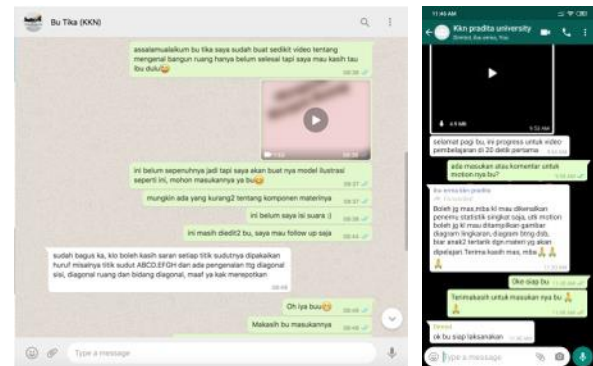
Bu Tika (KKN)

assalamualaikum bu tika saya sudah buat sedikit video tentang mengenal bangun ruang hanya belum selesai tapi saya mau kasih tau ibu dulu😁
08:36

ini belum sepenuhnya jadi tapi saya akan buat nya model ilustrasi seperti ini, mohon masukannya ya bu😁
08:37

mungkin ada yang kurang2 tentang komponen materinya
08:37

ini belum saya isi suara :)
08:38

ini masih diedit2 bu, saya mau follow up saja
08:38

sudah bagus ka, klo boleh kasih saran setiap titik sudutnya dipakaikan huruf misalnya titik sudut ABCD.EFGH dan ada pengenalan ttg diagonal sisi, diagonal ruang dan bidang diagonal, maaf ya kak merepotkan
08:44

Oh iya buu😁
08:46

Makasih bu masukannya
08:46

Type a message

11:45 AM

Kkn pradita university

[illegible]

selamat pagi bu, ini progress untuk video pembelajaran di 30 detik pertama

ada masukan atas komentar untuk motion nya bu?

Ibu emka kkn pradita

Boleh jg mas,mba kl mau dikenalkan penemu statistik singkat saja, utk motion boleh jg kl mau ditampilkan gambar diagram lingkaran, diagram btng dsb, biar anak2 tertarik dgn materi yg akan dipelajari Terima kasih mas, mba🙏🙏

Oke siap bu

Terimakasih untuk masukan nya bu🙏

ok bu siap laksanakan

Type a message